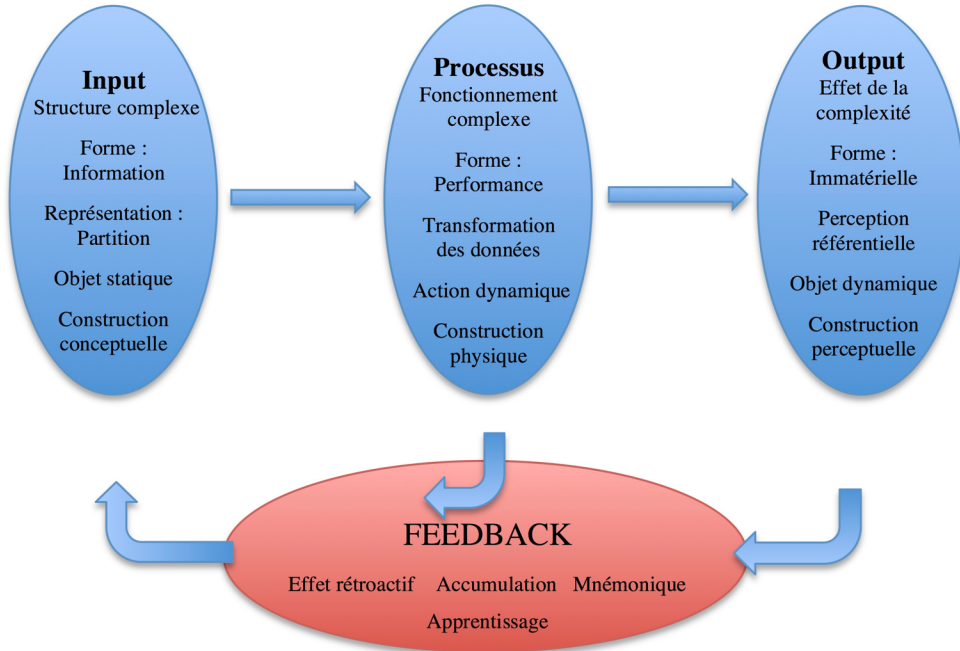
Input
Structure complexe

Forme :
Information

Représentation :
Partition

Objet statique

Construction
conceptuelle

Processus
Fonctionnement
complexe

Forme :
Performance

Transformation
des données

Action dynamique

Construction
physique

Output
Effet de la
complexité

Forme :
Immatérielle

Perception
référentielle

Objet dynamique

Construction
perceptuelle

FEEDBACK

Effet rétroactif Accumulation Mnémonique

Apprentissage